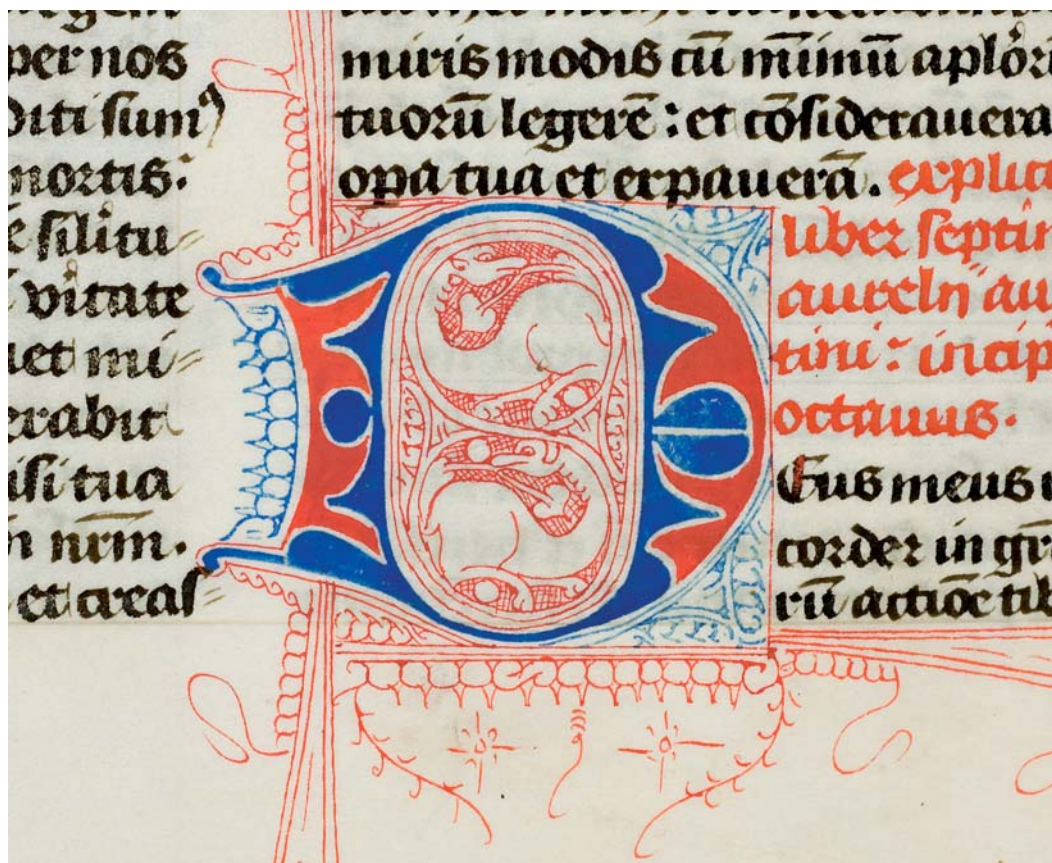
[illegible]
per nos
diti sum
nortis.
e silitu
vitate
let mi
erabit
isi tua
n nrm.
et axas

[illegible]
muris modis cu minu aplorū
tuoru legere: et cosideraueram
opa tua et expaueram. explic
liber septi
aurelii au
tini: incip
octauus.
D
eus meus
corder in gr
ru actioe tib